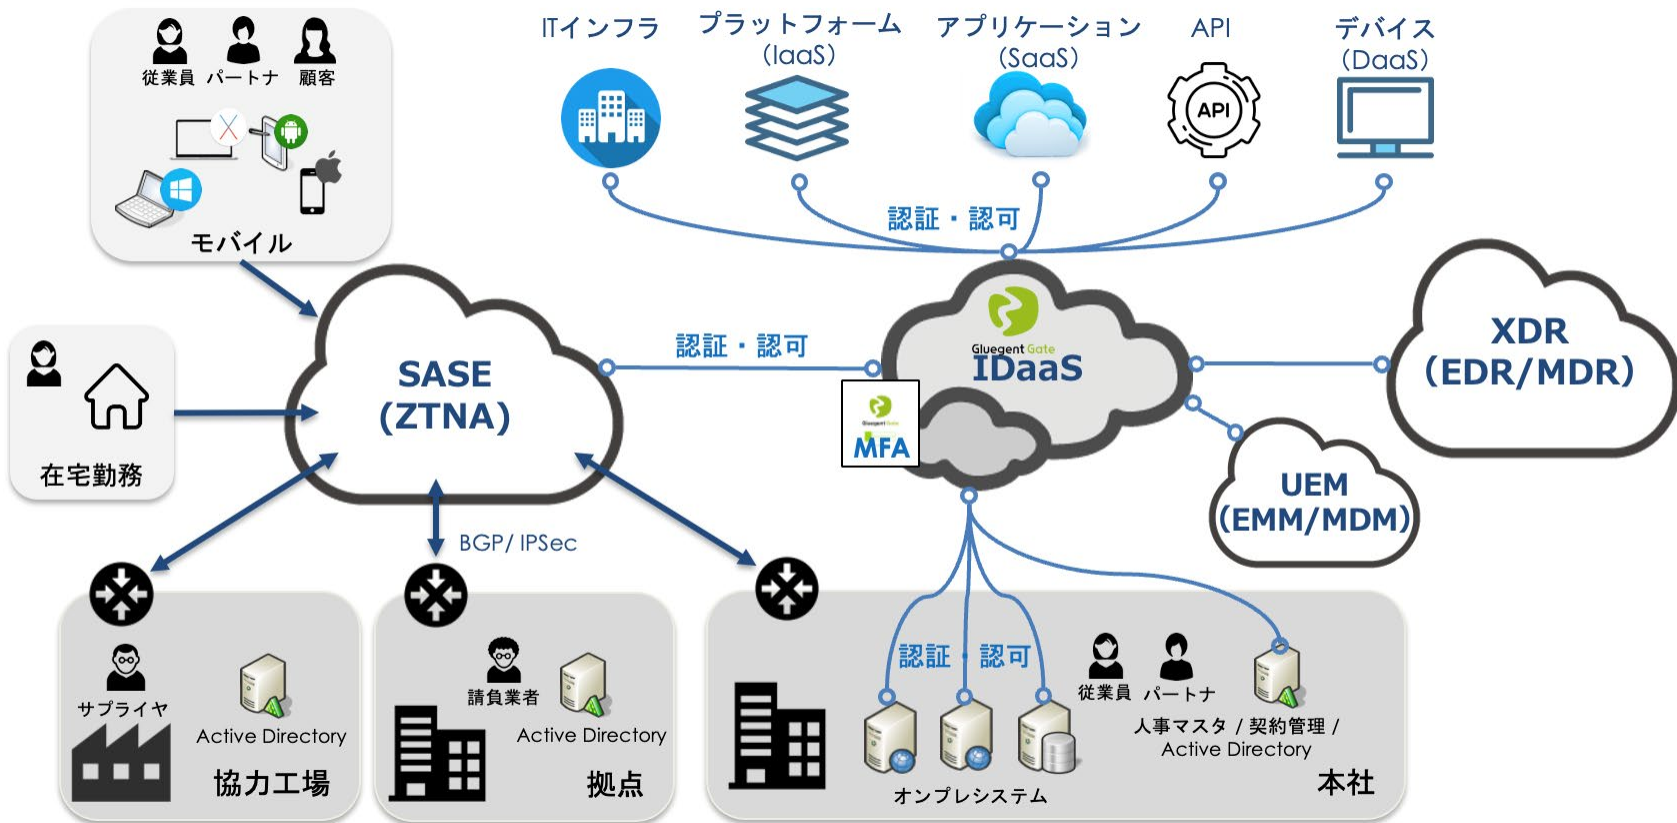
従業員 パートナ 顧客

モバイル

ITインフラ

プラットフォーム (IaaS)

アプリケーション (SaaS)

API

API

デバイス (DaaS)

認証・認可

在宅勤務

SASE (ZTNA)

認証・認可

Gluegent Gate IDaaS

Gluegent Gate MFA

XDR (EDR/MDR)

UEM (EMM/MDM)

BGP/ IPSec

サプライヤ

Active Directory

協力工場

請負業者

Active Directory

拠点

認証・認可

従業員 パートナ

人事マスタ / 契約管理 / Active Directory

オンプレシステム

本社